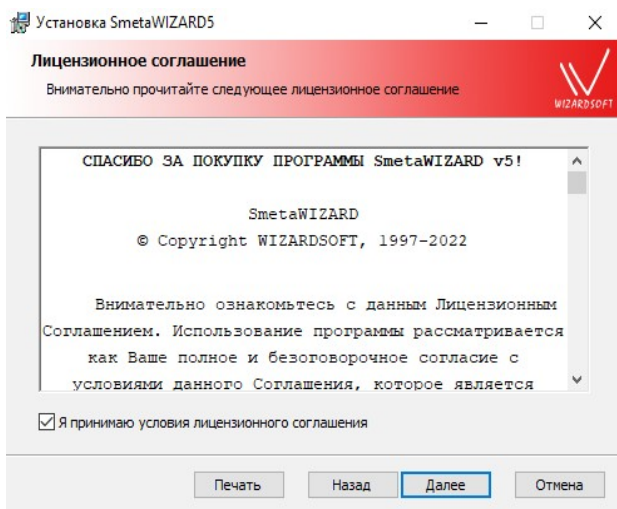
Установка SmetaWIZARD5

Лицензионное соглашение

Внимательно прочитайте следующее лицензионное соглашение

WIZARDSOFT

СПАСИБО ЗА ПОКУПКУ ПРОГРАММЫ SmetaWIZARD v5!

SmetaWIZARD
© Copyright WIZARDSOFT, 1997-2022

Внимательно ознакомьтесь с данным Лицензионным Соглашением. Использование программы рассматривается как Ваше полное и безоговорочное согласие с условиями данного Соглашения, которое является

Я принимаю условия лицензионного соглашения

Печать

Назад

Далее

Отмена